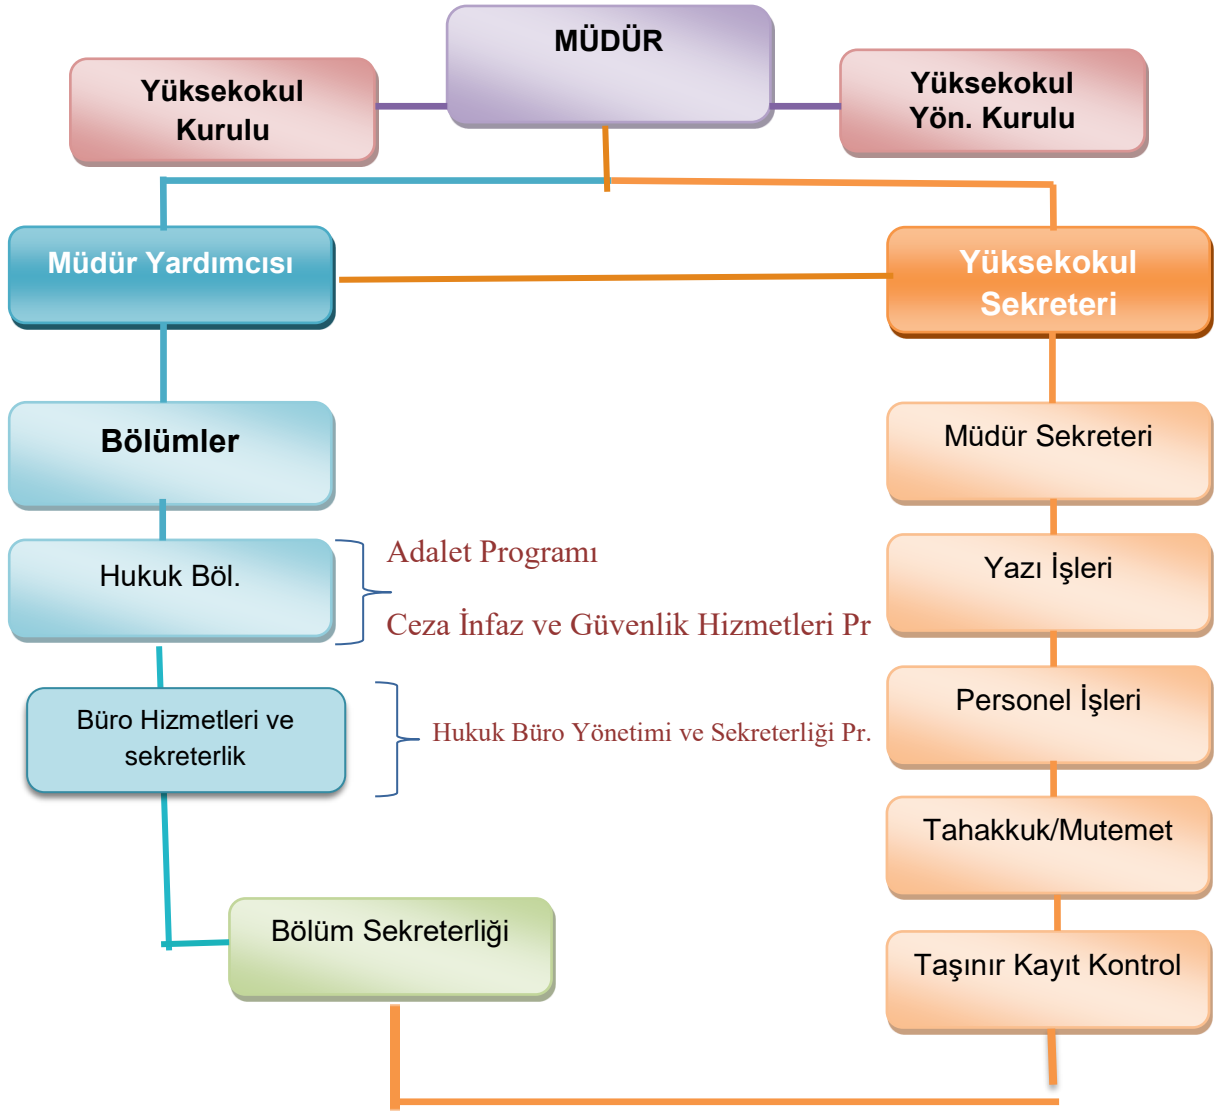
Yüksekokul Kurulu

MÜDÜR

Yüksekokul Yön. Kurulu

Müdür Yardımcısı

Yüksekokul Sekreteri

Bölümler

Müdür Sekreteri

Hukuk Böl.

Adalet Programı

Ceza İnfaz ve Güvenlik Hizmetleri Pr

Yazı İşleri

Büro Hizmetleri ve sekreterlik

Hukuk Büro Yönetimi ve Sekreterliği Pr.

Personel İşleri

Tahakkuk/Mutemet

Bölüm Sekreterliği

Taşınır Kayıt Kontrol